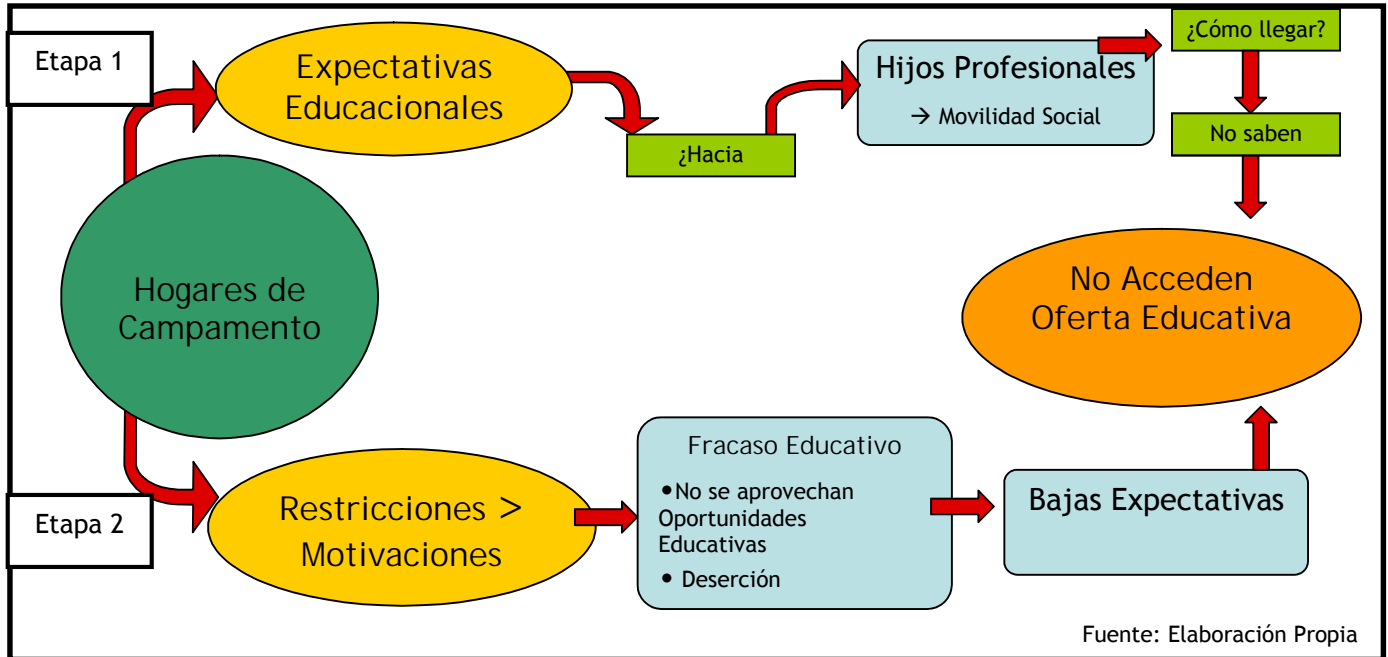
Etapa 1

Expectativas Educacionales

¿Hacia

Hijos Profesionales

→ Movilidad Social

¿Cómo llegar?

No saben

Hogares de Campamento

No Acceden Oferta Educativa

Etapa 2

Restricciones > Motivaciones

Fracaso Educativo

•No se aprovechan Oportunidades Educativas

• Deserción

Bajas Expectativas

Fuente: Elaboración Propia